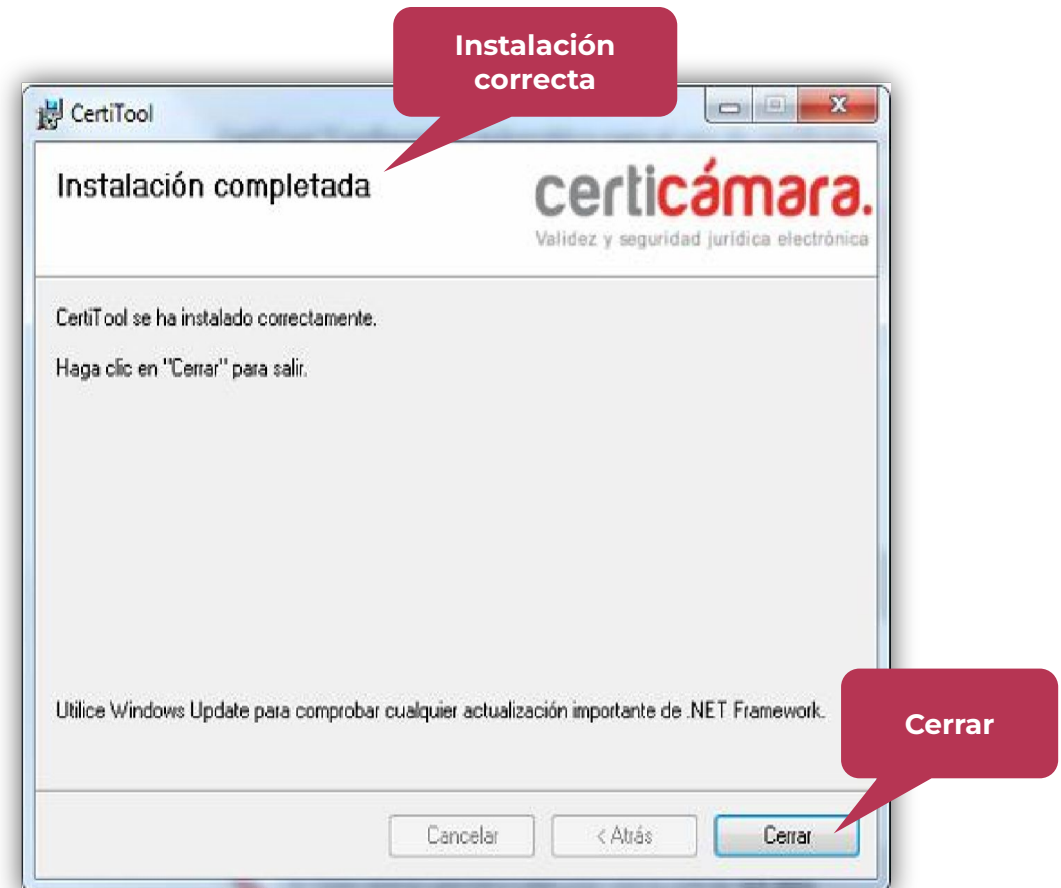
Instalación correcta

CertiTool

Instalación completada

certicámara.
Validez y seguridad jurídica electrónica

CertiTool se ha instalado correctamente.

Haga clic en "Cerrar" para salir.

Utilice Windows Update para comprobar cualquier actualización importante de .NET Framework.

Cerrar

Cancelar

< Atrás

Cerrar